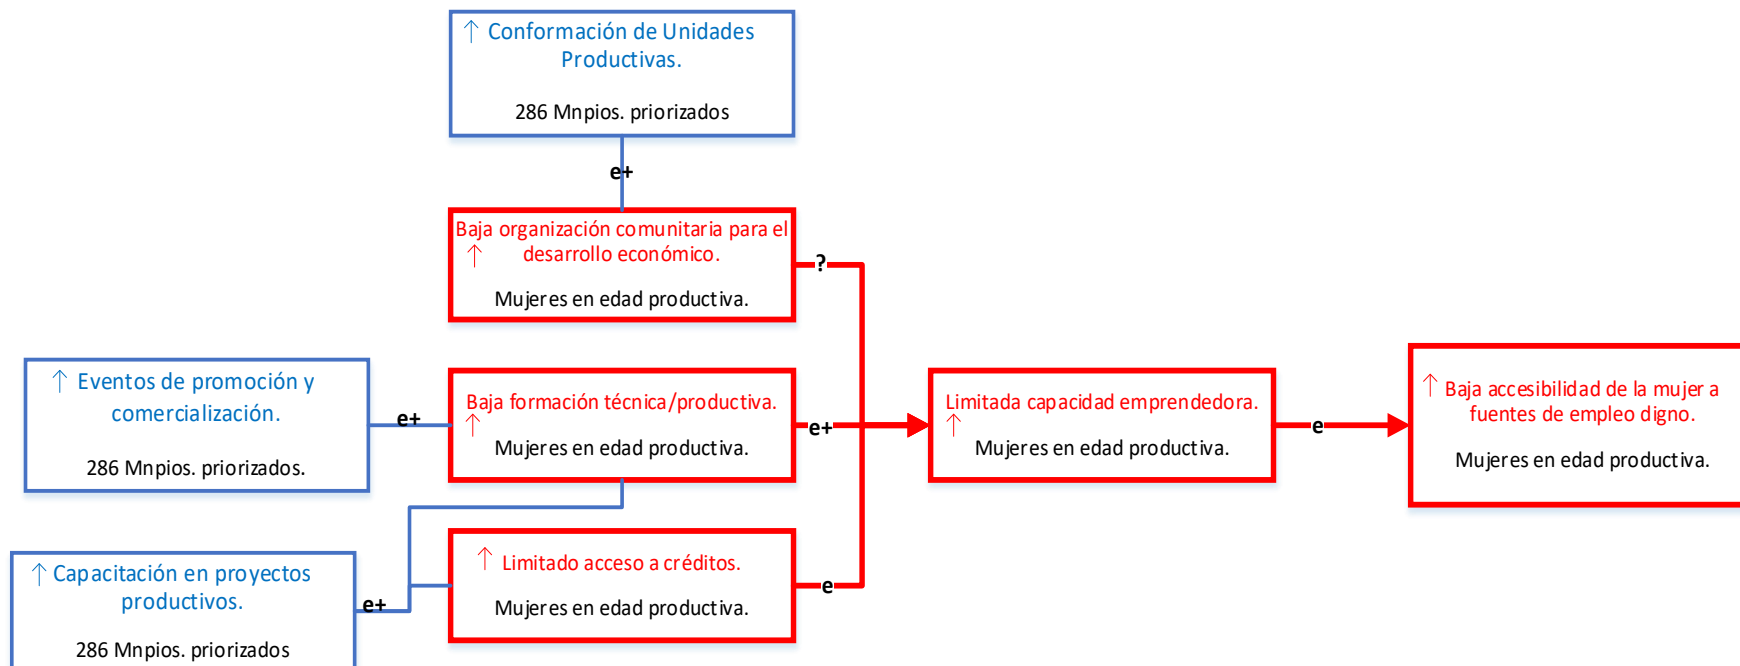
↑ Conformación de Unidades Productivas.

286 Mnpios. priorizados

e+

Baja organización comunitaria para el desarrollo económico.
↑

Mujeres en edad productiva.

?

↑ Eventos de promoción y comercialización.

286 Mnpios. priorizados.

e+

Baja formación técnica/productiva.
↑

Mujeres en edad productiva.

e+

Limitada capacidad emprendedora.
↑

Mujeres en edad productiva.

e

↑ Baja accesibilidad de la mujer a fuentes de empleo digno.

Mujeres en edad productiva.

↑ Capacitación en proyectos productivos.

286 Mnpios. priorizados

e+

↑ Limitado acceso a créditos.

Mujeres en edad productiva.

e